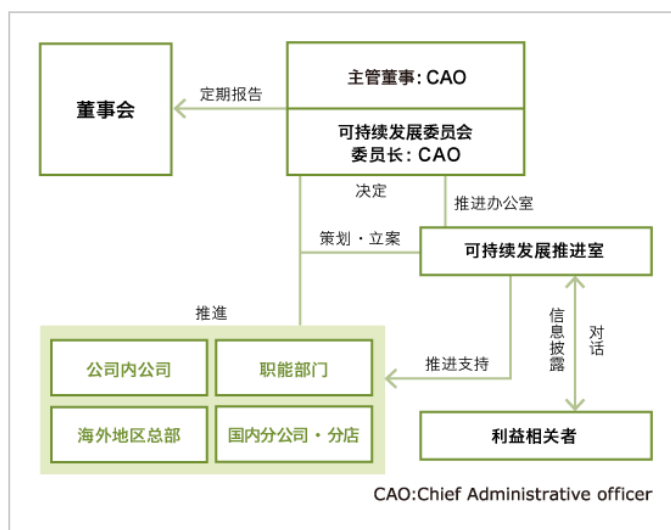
董事会

定期报告

主管董事: CAO

可持续发展委员会
委员长: CAO

决定

推进办公室

策划・立案

可持续发展推进室

推進

信息披露

对话

公司内公司

职能部门

推进支持

海外地区总部

国内分公司・分店

利益相关者

CAO:Chief Administrative officer